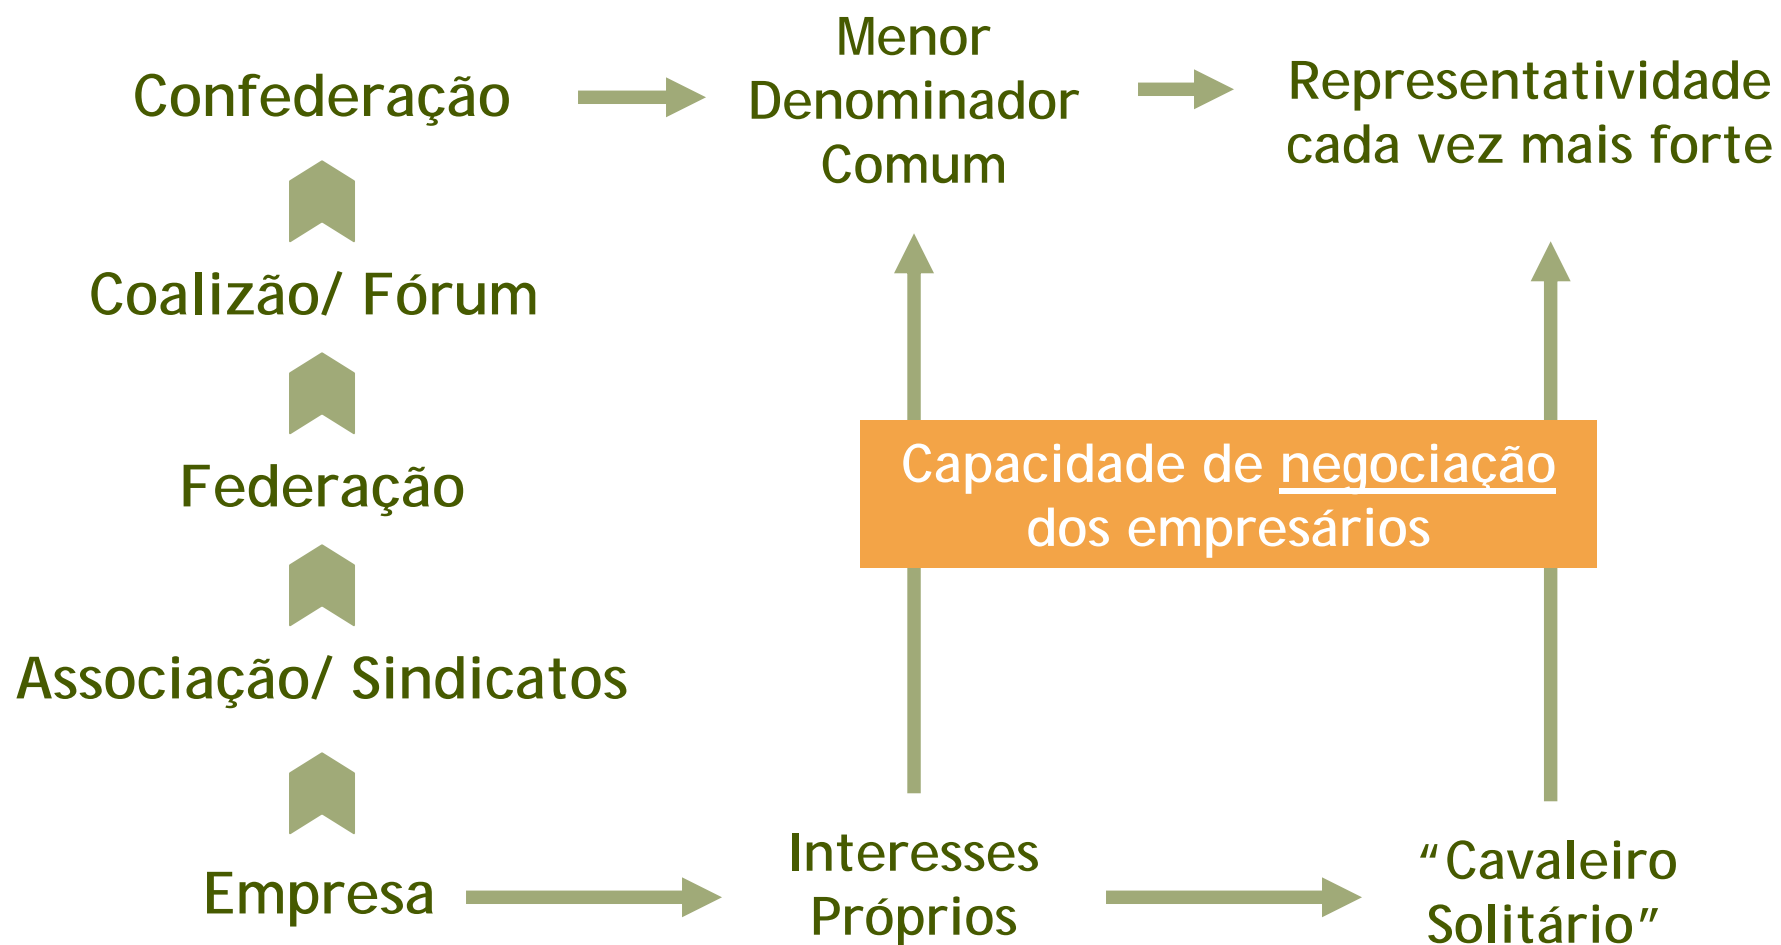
Confederação

Menor Denominador Comum

Representatividade cada vez mais forte

Coalizão/ Fórum

Federação

Capacidade de negociação dos empresários

Associação/ Sindicatos

Empresa

Interesses Próprios

"Cavaleiro Solitário"